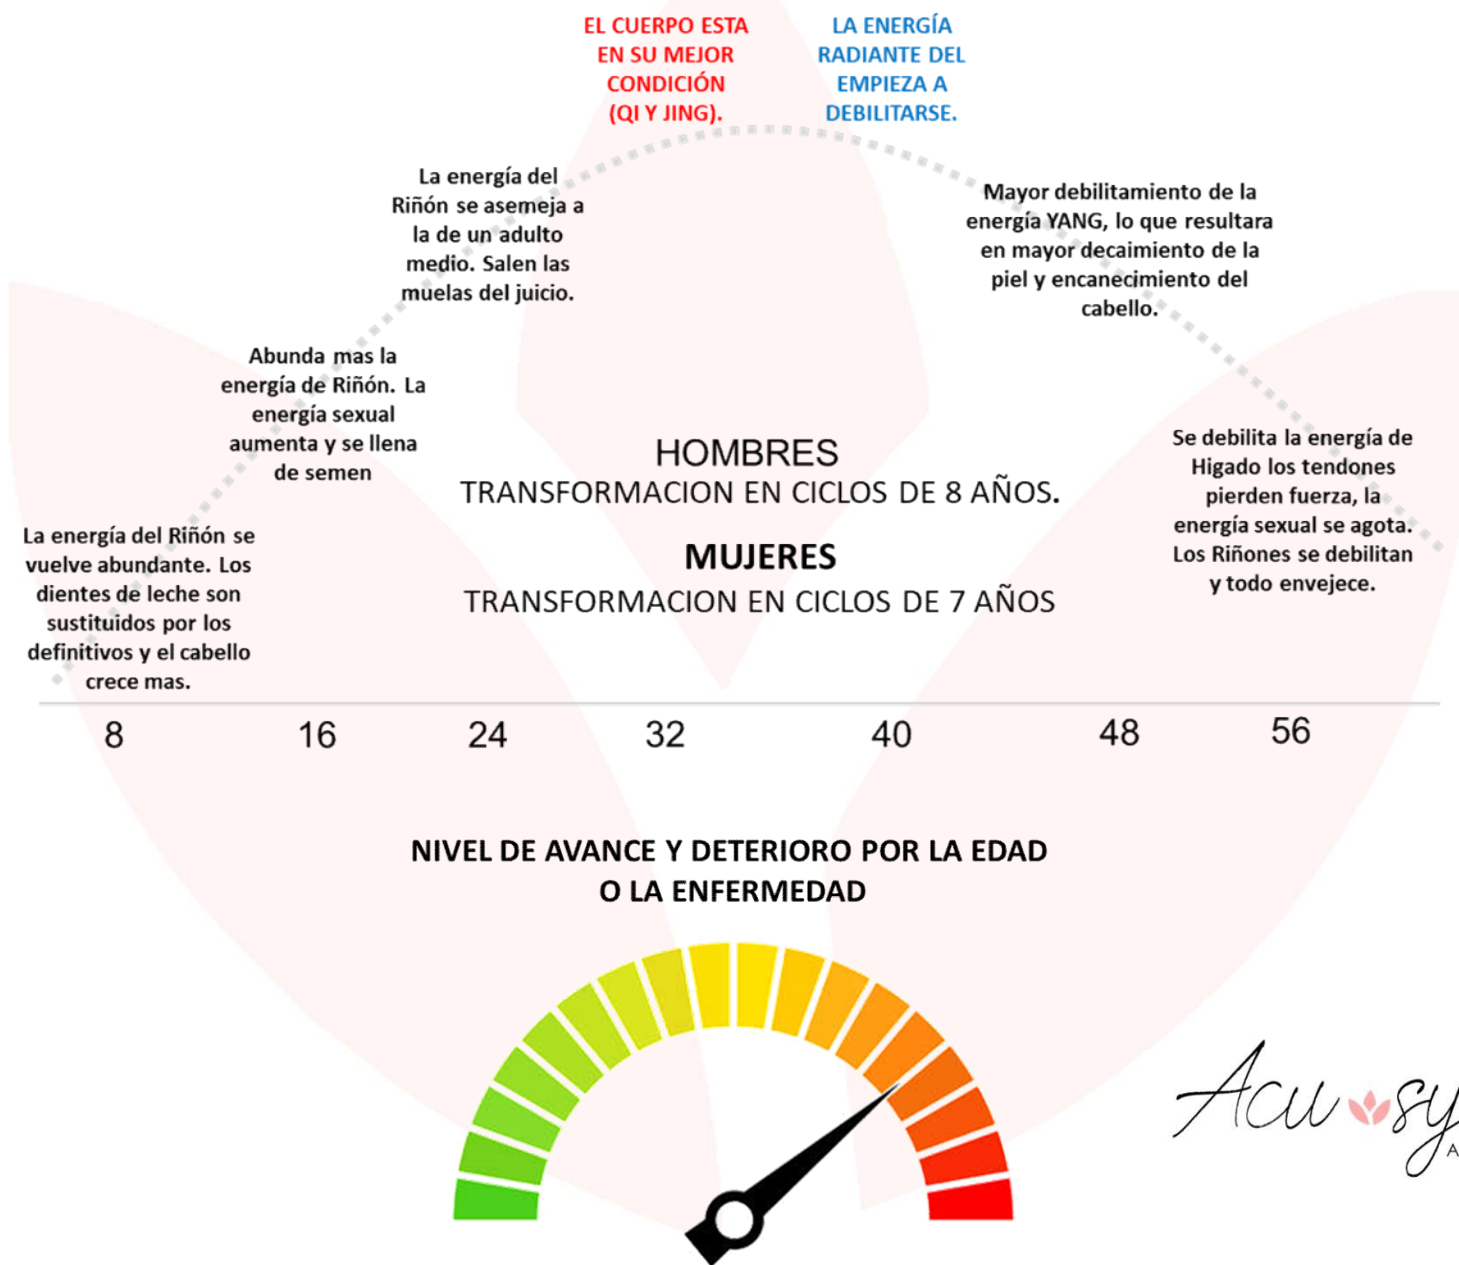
EL CUERPO ESTA EN SU MEJOR CONDICIÓN (QI Y JING).

LA ENERGÍA RADIANTE DEL EMPIEZA A DEBILITARSE.

La energía del Riñón se asemeja a la de un adulto medio. Salen las muelas del juicio.

Mayor debilitamiento de la energía YANG, lo que resultara en mayor decaimiento de la piel y encanecimiento del cabello.

Abunda mas la energía de Riñón. La energía sexual aumenta y se llena de semen

HOMBRES
TRANSFORMACION EN CICLOS DE 8 AÑOS.

MUJERES
TRANSFORMACION EN CICLOS DE 7 AÑOS

Se debilita la energía de Higado los tendones pierden fuerza, la energía sexual se agota. Los Riñones se debilitan y todo envejece.

La energía del Riñón se vuelve abundante. Los dientes de leche son sustituidos por los definitivos y el cabello crece mas.

8 16 24 32 40 48 56

NIVEL DE AVANCE Y DETERIORO POR LA EDAD O LA ENFERMEDAD

Acu sy
A